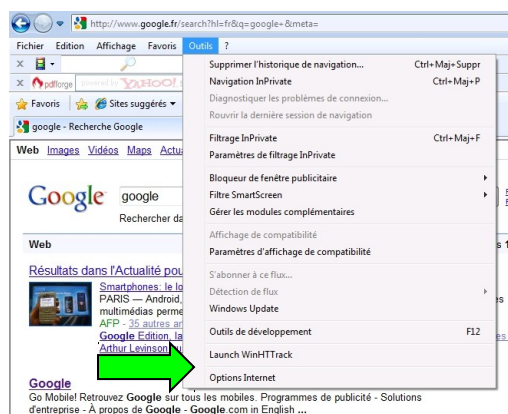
http://www.google.fr/search?hl=fr&q=google+&meta=

Fichier Edition Affichage Favoris Outils ?

pdfforge YAHOO!

Favoris Sites suggérés

google - Recherche Google

Web Images Vidéos Maps Actua

Google google

Rechercher da

Web

Résultats dans l'Actualité pou

Smartphones: le lo
PARIS — Android,
multimédias perme
AFP - 35 autres ar
Google Edition, la
Arthur Levinson

Google
Go Mobile! Retrouvez Google sur tous les mobiles. Programmes de publicité - Solutions d'entreprise - À propos de Google - Google.com in English ...

s 1

Supprimer l'historique de navigation... Ctrl+Maj+Suppr
Navigation InPrivate Ctrl+Maj+P
Diagnostiquer les problèmes de connexion...
Rouvrir la dernière session de navigation

Filtrage InPrivate Ctrl+Maj+F
Paramètres de filtrage InPrivate

Bloqueur de fenêtre publicitaire
Filtre SmartScreen
Gérer les modules complémentaires

Affichage de compatibilité
Paramètres d'affichage de compatibilité

S'abonner à ce flux...
Détection de flux
Windows Update

Outils de développement F12

Launch WinHTTrack

Options Internet